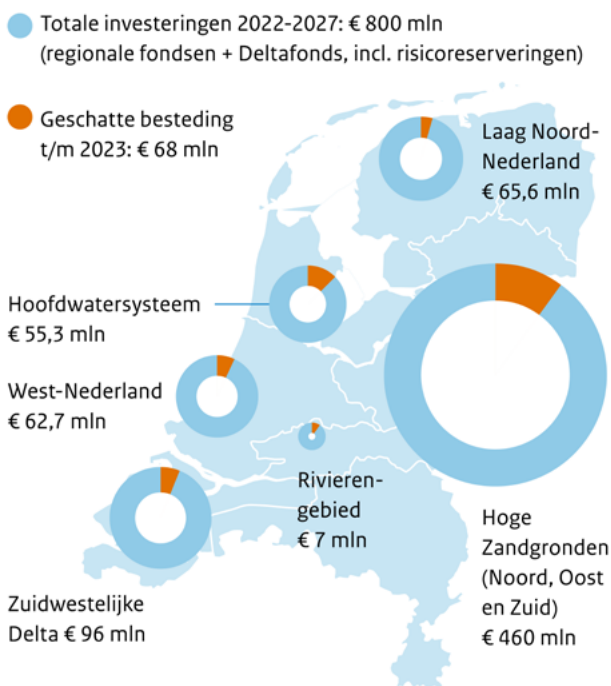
Totale investeringen 2022-2027: € 800 mln
(regionale fondsen + Deltafonds, incl. risicoreserveringen)

Geschatte besteding t/m 2023: € 68 mln

Laag Noord-Nederland
€ 65,6 mln

Hoofdwatersysteem
€ 55,3 mln

West-Nederland
€ 62,7 mln

Rivierengebied
€ 7 mln

Hoge Zandgronden (Noord, Oost en Zuid)
€ 460 mln

Zuidwestelijke Delta € 96 mln